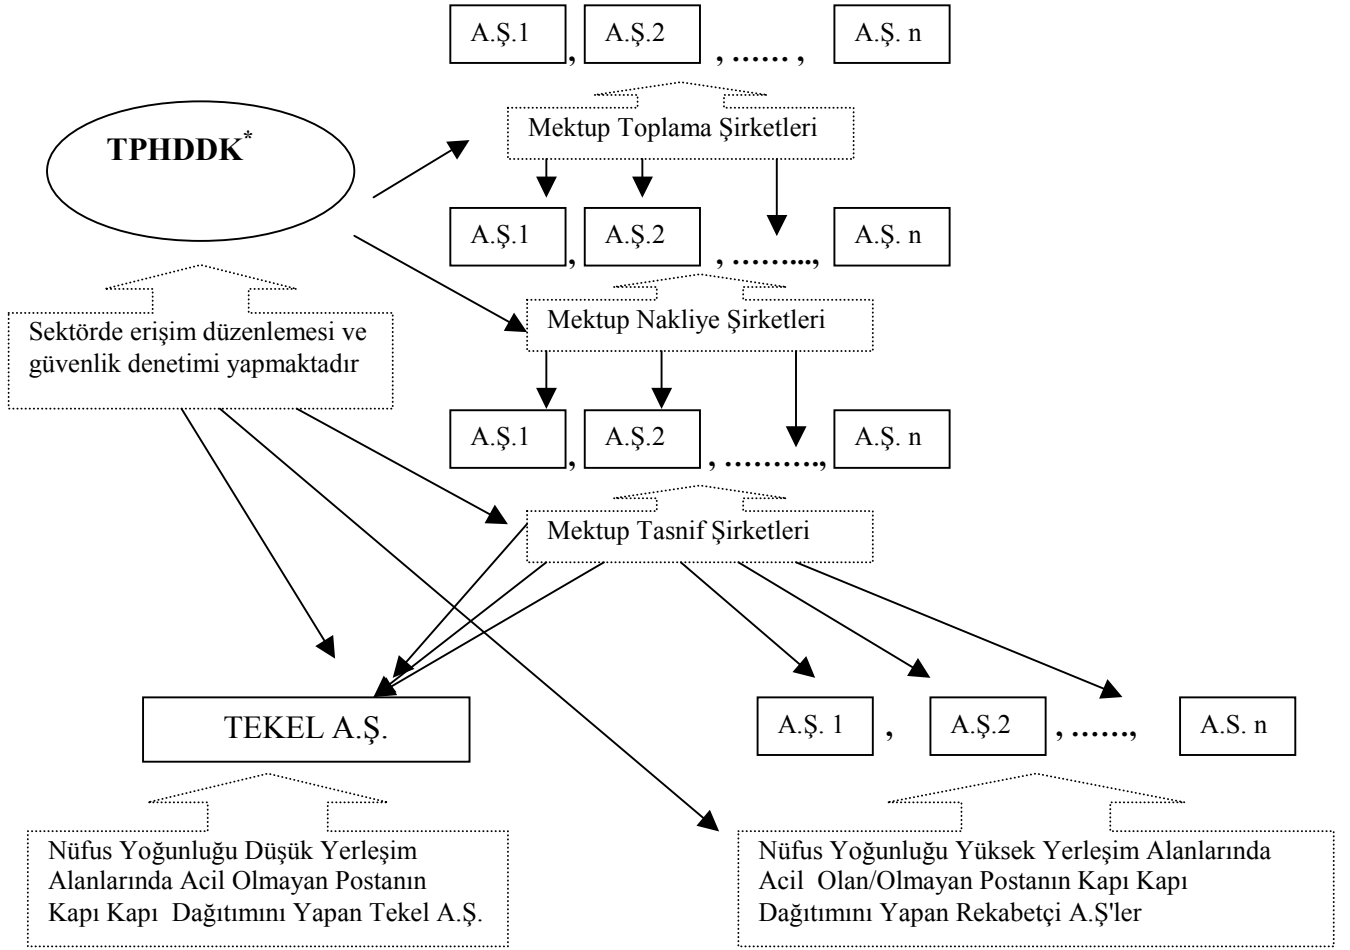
A.Ş.1 , A.Ş.2 , ...... , A.Ş. n

Mektup Toplama Şirketleri

TPHDDK$^*$

A.Ş.1 , A.Ş.2 , ........., A.Ş. n

Sektörde erişim düzenlemesi ve güvenlik denetimi yapmaktadır

Mektup Nakliye Şirketleri

A.Ş.1 , A.Ş.2 , .........., A.Ş. n

Mektup Tasnif Şirketleri

TEKEL A.Ş.

A.Ş. 1 , A.Ş.2 , ......, A.S. n

Nüfus Yoğunluğu Düşük Yerleşim Alanlarında Acil Olmayan Postanın Kapı Kapı Dağıtımını Yapan Tekel A.Ş.

Nüfus Yoğunluğu Yüksek Yerleşim Alanlarında Acil Olan/Olmayan Postanın Kapı Kapı Dağıtımını Yapan Rekabetçi A.Ş'ler